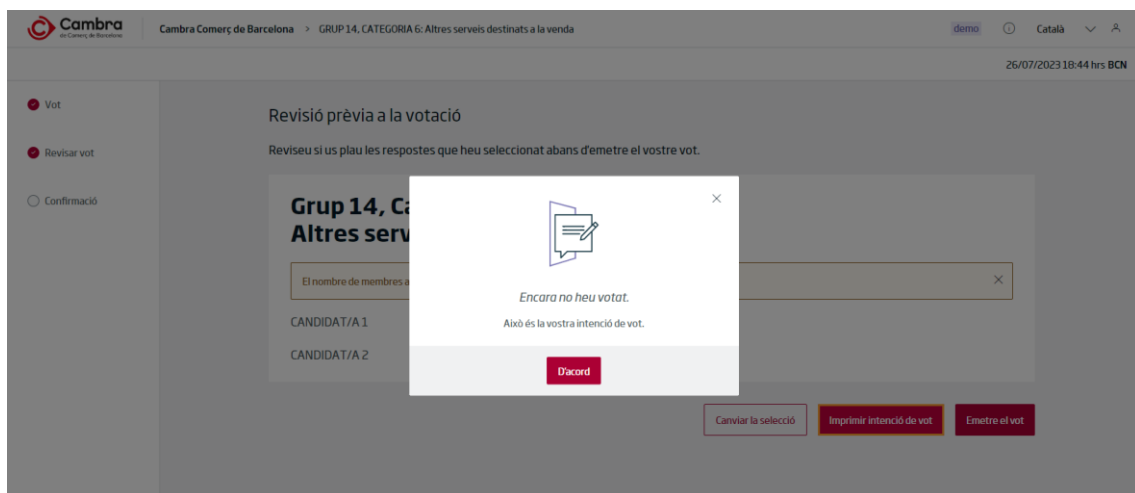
Cambra
de Comerç de Barcelona

Cambra Comerç de Barcelona > GRUP 14, CATEGORIA 6: Altres serveis destinats a la venda

demo ⓘ Català

26/07/2023 18:44 hrs BCN

Vot

Revisar vot

Confirmació

Revisió prèvia a la votació

Reviseu si us plau les respostes que heu seleccionat abans d'emetre el vostre vot.

Grup 14, Ca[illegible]
Altres serv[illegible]

El nombre de membres a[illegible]

CANDIDAT/A 1

CANDIDAT/A 2

Encara no heu votat.

Això és la vostra intenció de vot.

D'acord

Canviar la selecció

Imprimir intenció de vot

Emetre el vot